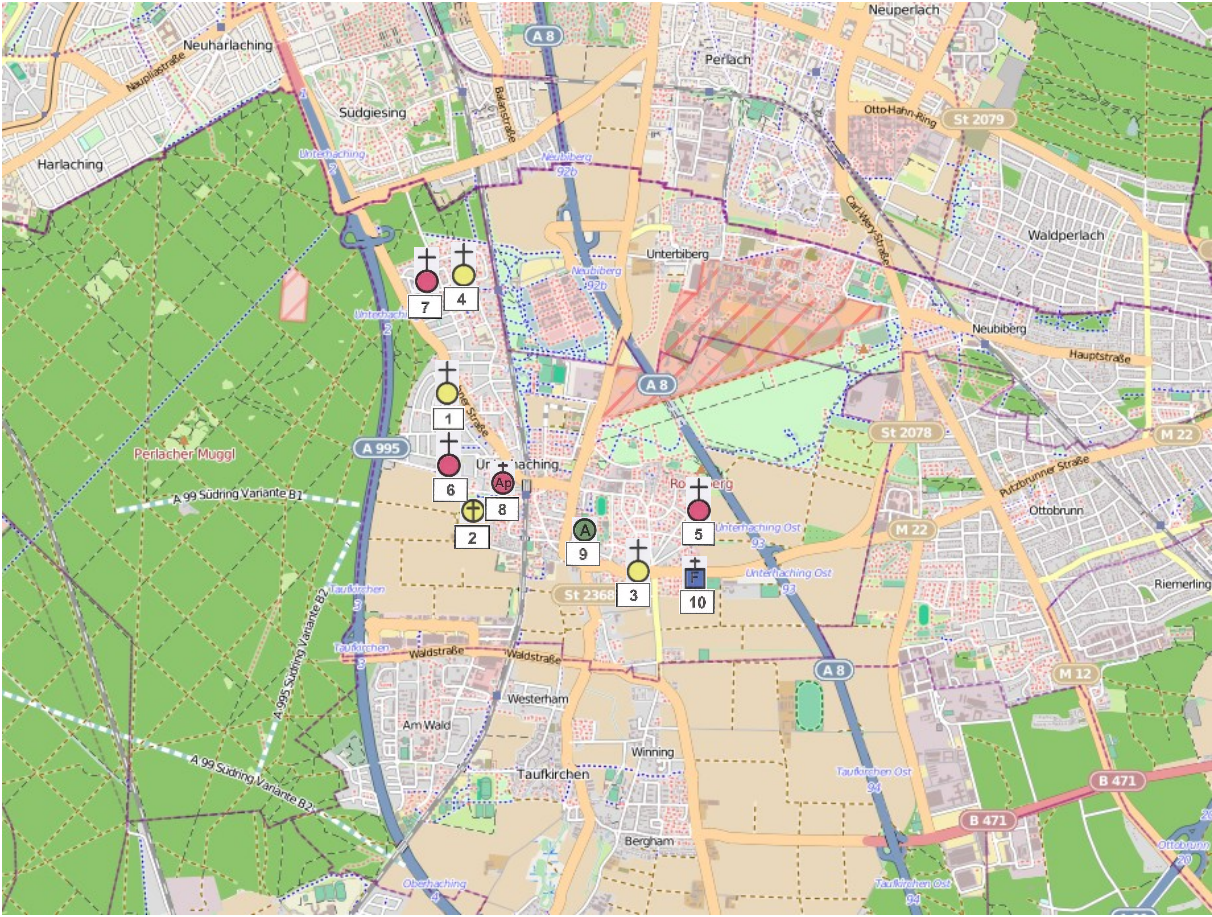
Neuperlach
A 8
Neuharlaching
Nauplastraße
Perlach
Balanstraße
Südgiesing
Otto-Hahn-Ring
St 2079
Harlaching
Unterhaching
Neubiberg
92b
Carl-Wery-Straße
Unterbiberg
Waldperlach
Neubiberg
92b
7
4
Unterhaching
2
Neubiberg
Hauptstraße
A 8
1
ner Straße
St 2078
M 22
A 995
Putzbrunner Straße
Perlacher Muggl
6
Unterhaching
Ap
8
Ro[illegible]berg
A 99 Südring Variante B1
2
A
9
5
Unterhaching Ost
93
Ottobrunn
M 22
3
F
10
Unterhaching Ost
93
Riemerling
Taufkirchen
3
St 2368
Taufkirchen
3
Waldstraße
Waldstraße
A 8
M 12
Westerham
A 995 Südring Variante B2
Am Wald
Winning
A 99 Südring Variante B2
Taufkirchen
Taufkirchen Ost
94
B 471
B 471
Bergham
Ottobrunn
20
Oberhaching
4
Taufkirchen Ost
94